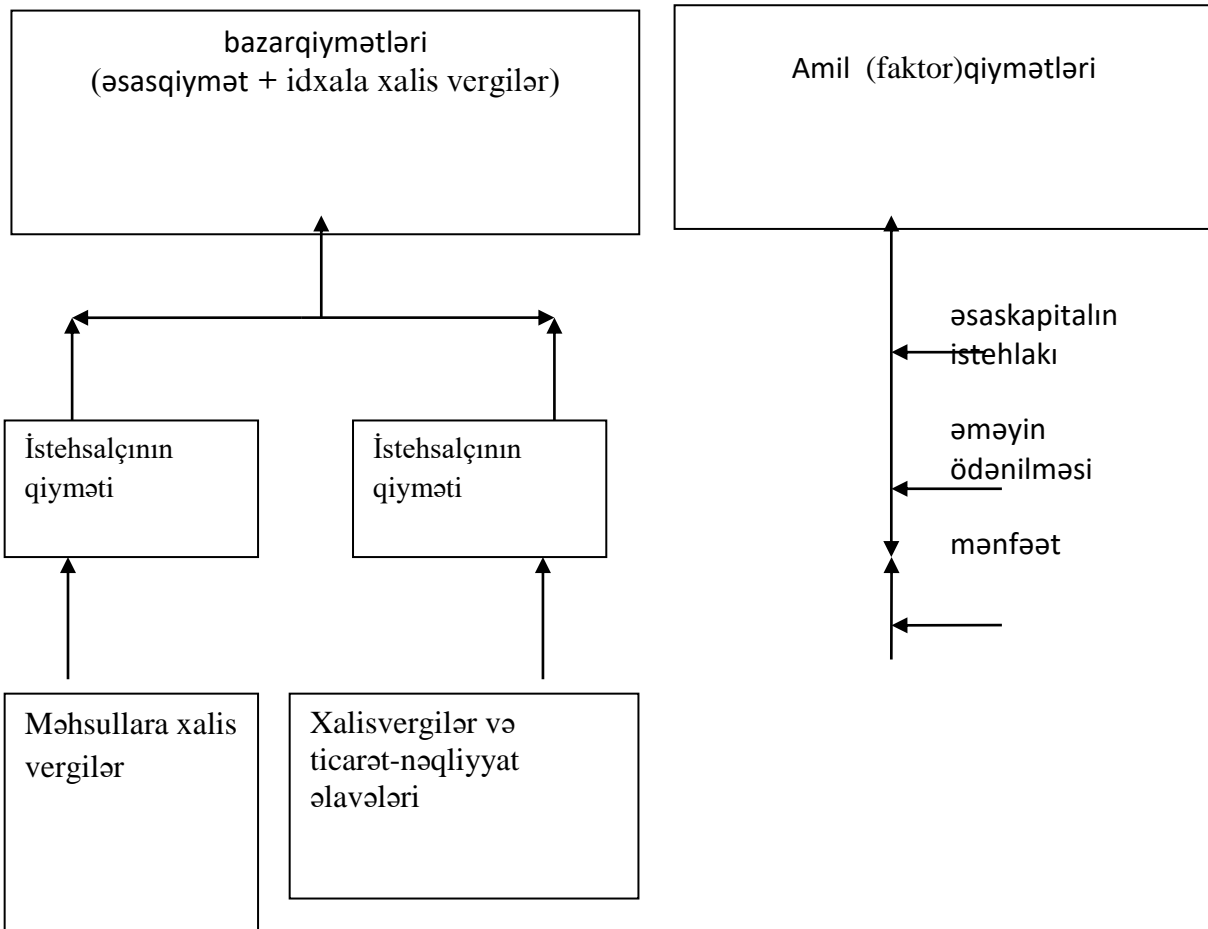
bazarqiymətləri
(əsasqiymət + idxala xalis vergilər)

Amil (faktor)qiymətləri

əsaskapitalın istehlakı

əməyin ödənilməsi

mənfəət

İstehsalçının qiyməti

İstehsalçının qiyməti

Məhsullara xalis vergilər

Xalisvergilər və ticarət-nəqliyyat əlavələri